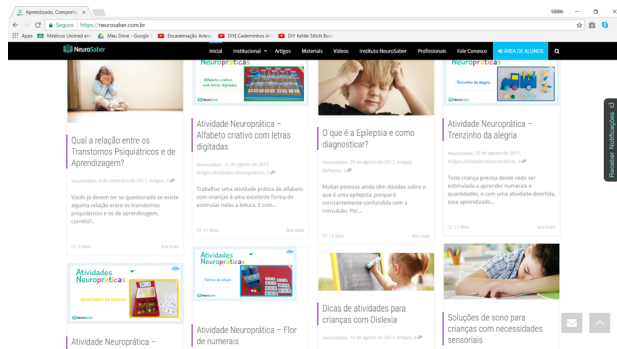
Aprendizado, Comporta ×

Sildão

Seguro | https://neurosaber.com.br

Apps Médicos Unimed em Meu Drive - Google Encadernação Artesa DIY| Cadernintos Ar DIY Kettle Stitch Boo

NeuroSaber

Início Institucional Artigos Materiais Vídeos Instituto NeuroSaber Profissionais Fale Conosco ÁREA DE ALUNOS

Qual a relação entre os Transtornos Psiquiátricos e de Aprendizagem?

NeuroSaber, 4 de setembro de 2017, Artigos, 0

Você já deve ter se questionado se existe alguma relação entre os transtornos psiquiátricos e os de aprendizagem, correto?...

0 likes Read more

Neuropráticas
Alfabeto criativo com letras digitadas

Atividade Neuroprática – Alfabeto criativo com letras digitadas

NeuroSaber, 31 de agosto de 2017, Artigos, Atividades Neuropráticas, 0

Trabalhar uma atividade prática de alfabeto com crianças é uma excelente forma de estimular rotas a leitura. E com...

11 likes Read more

O que é a Epilepsia e como diagnosticar?

NeuroSaber, 28 de agosto de 2017, Artigos, Epilepsia, 0

Muitas pessoas ainda têm dúvidas sobre o que é uma epilepsia, porque é constantemente confundida com a convulsão. Por...

10 likes Read more

Neuropráticas
Trenzinho da alegria

Atividade Neuroprática – Trenzinho da alegria

NeuroSaber, 25 de agosto de 2017, Artigos, Atividades Neuropráticas, 0

Toda criança precisa desde cedo ser estimulada a aprender numerais e quantidades, e com uma atividade divertida, esse aprendizado...

12 likes Read more

Receber Notificações

Atividades Neuropráticas

Atividade Neuroprática –

Atividades Neuropráticas
Flor de numerais

Atividade Neuroprática – Flor de numerais

Dicas de atividades para crianças com Dislexia

NeuroSaber, 18 de agosto de 2017, Artigos, 0

Soluções de sono para crianças com necessidades sensoriais